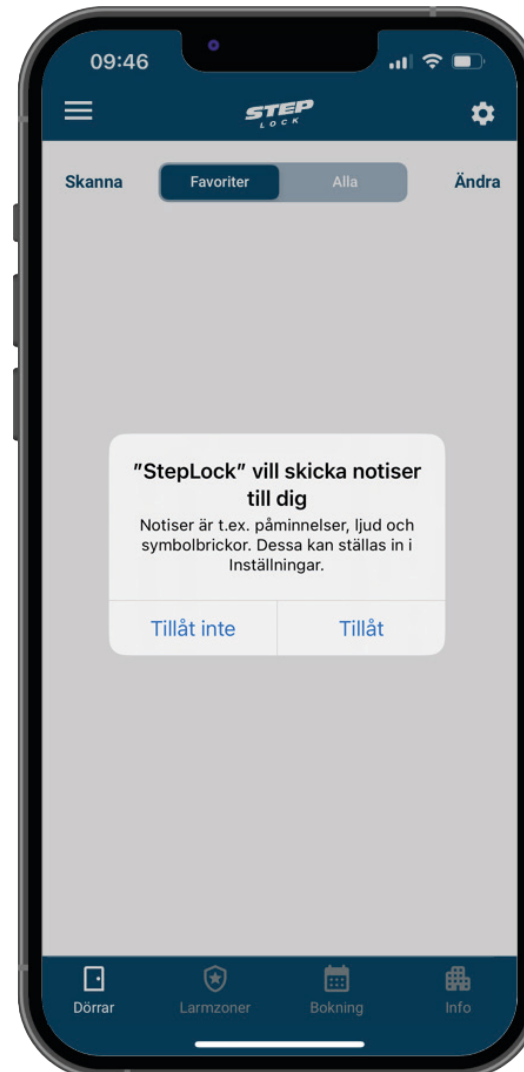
09:46

STEP
LOCK

Skanna Favoriter Alla Ändra

"StepLock" vill skicka notiser till dig

Notiser är t.ex. påminnelser, ljud och symbolbrickor. Dessa kan ställas in i Inställningar.

Tillåt inte Tillåt

Dörrar Larmzoner Bokning Info